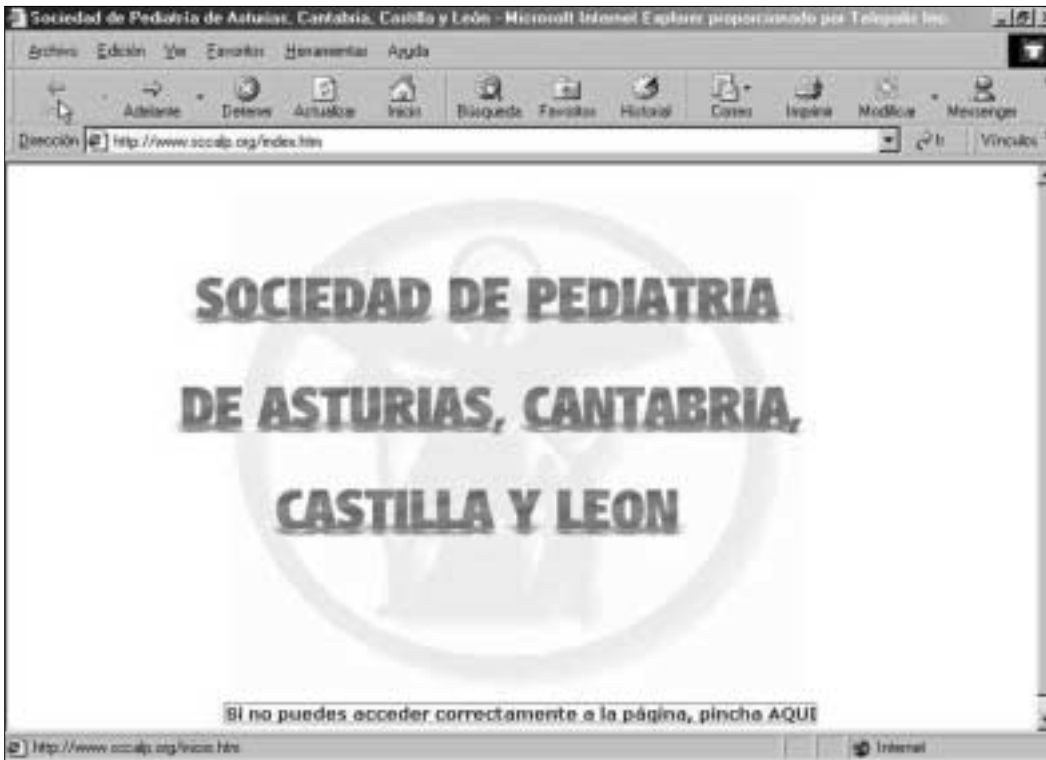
Sociedad de Pediatria de Asturias, Cantabria, Castilla y León - Microsoft Internet Explorer proporcionado por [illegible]

Archivo Edición Ver Favoritos Herramientas Ayuda

Adelante Detener Actualizar Inicio Búsqueda Favoritos Historial Correo Imprimir Modificar Messenger

Dirección http://www.sccalp.org/index.htm Ir Vínculos

SOCIEDAD DE PEDIATRIA

DE ASTURIAS, CANTABRIA,

CASTILLA Y LEON

Si no puedes acceder correctamente a la página, pincha AQUI

http://www.sccalp.org/inicio.htm Internet